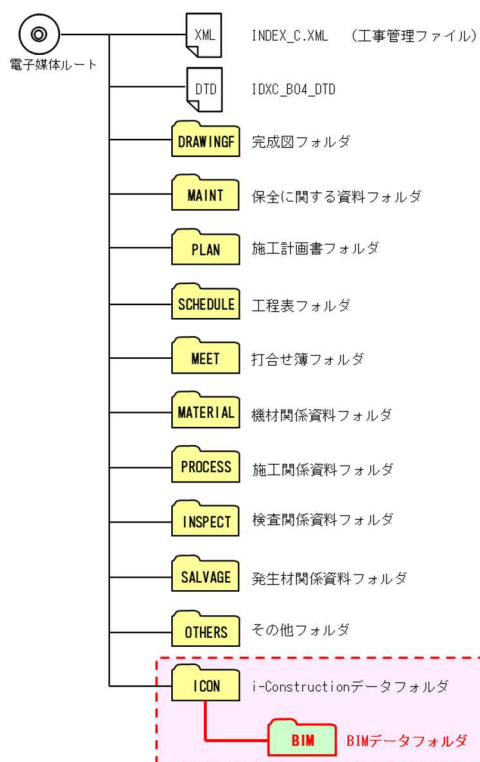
電子媒体ルート

XML INDEX_C.XML （工事管理ファイル）

DTD IDXC_B04_DTD

DRAWINGF 完成図フォルダ

MAINT 保全に関する資料フォルダ

PLAN 施工計画書フォルダ

SCHEDULE 工程表フォルダ

MEET 打合せ簿フォルダ

MATERIAL 機材関係資料フォルダ

PROCESS 施工関係資料フォルダ

INSPECT 検査関係資料フォルダ

SALVAGE 発生材関係資料フォルダ

OTHERS その他フォルダ

ICON i-Constructionデータフォルダ

BIM BIMデータフォルダ